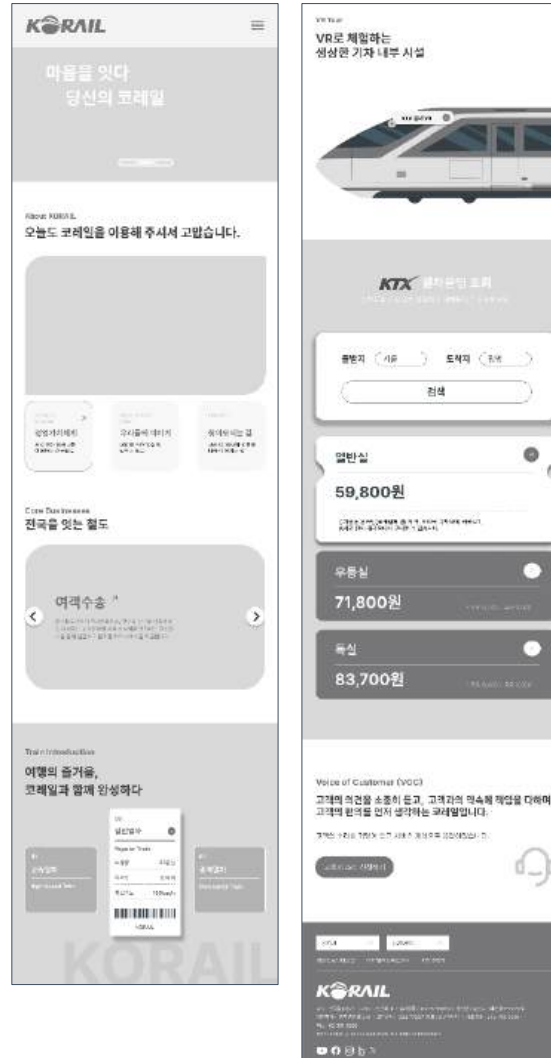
KORAIL

마음을 잇다
당신의 코레일

About KORAIL
오늘도 코레일을 이용해 주셔서 고맙습니다.

열린경영
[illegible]

우리들의 이야기
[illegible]

여러분의 꿈
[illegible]

Core Businesses
전국을 잇는 철도

여객수송
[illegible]

Train Introduction
여행의 즐거움,
코레일과 함께 완성하다

일반열차
Regular Train

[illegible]
KORAIL

KORAIL

VR Tour
VR로 체험하는
생생한 기차 내부 시설

KTX 열차운임 조회
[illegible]

출발지 서울 도착지 부산

검색

일반실
59,800원
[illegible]

우등실
71,800원

특실
83,700원

Voice of Customer (VOC)
고객의 의견을 소중히 듣고, 고객과의 약속에 책임을 다하며
고객의 편의를 먼저 생각하는 코레일입니다.
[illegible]

고객의 소리 작성하기

KORAIL
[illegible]